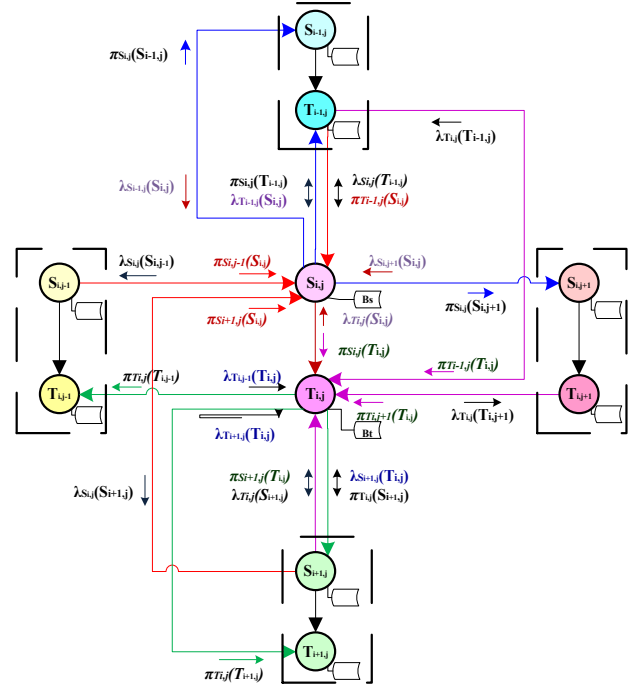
$S_{i-1,j}$

$\pi_{S_{i,j}}(S_{i-1,j})$

$T_{i-1,j}$

$\lambda_{T_{i,j}}(T_{i-1,j})$

$\lambda_{S_{i-1,j}}(S_{i,j})$

$\pi_{S_{i,j}}(T_{i-1,j})$

$\lambda_{T_{i-1,j}}(S_{i,j})$

$\lambda_{S_{i,j}}(T_{i-1,j})$

$\pi_{T_{i-1,j}}(S_{i,j})$

$\lambda_{S_{i,j}}(S_{i,j-1})$

$\pi_{S_{i,j-1}}(S_{i,j})$

$\lambda_{S_{i,j+1}}(S_{i,j})$

$S_{i,j-1}$

$S_{i,j}$

$S_{i,j+1}$

Bs

$\pi_{S_{i,j}}(S_{i,j+1})$

$\pi_{S_{i+1,j}}(S_{i,j})$

$\lambda_{T_{i,j}}(S_{i,j})$

$\pi_{S_{i,j}}(T_{i,j})$

$\pi_{T_{i,j}}(T_{i,j-1})$

$\lambda_{T_{i-1,j}}(T_{i,j})$

$\pi_{T_{i-1,j}}(T_{i,j})$

$T_{i,j-1}$

$T_{i,j}$

$T_{i,j+1}$

$\pi_{T_{i,j+1}}(T_{i,j})$

$\lambda_{T_{i,j}}(T_{i,j+1})$

$\lambda_{T_{i+1,j}}(T_{i,j})$

Bt

$\pi_{S_{i+1,j}}(T_{i,j})$

$\lambda_{T_{i,j}}(S_{i+1,j})$

$\lambda_{S_{i+1,j}}(T_{i,j})$

$\pi_{T_{i,j}}(S_{i+1,j})$

$\lambda_{S_{i,j}}(S_{i+1,j})$

$S_{i+1,j}$

$T_{i+1,j}$

$\pi_{T_{i,j}}(T_{i+1,j})$